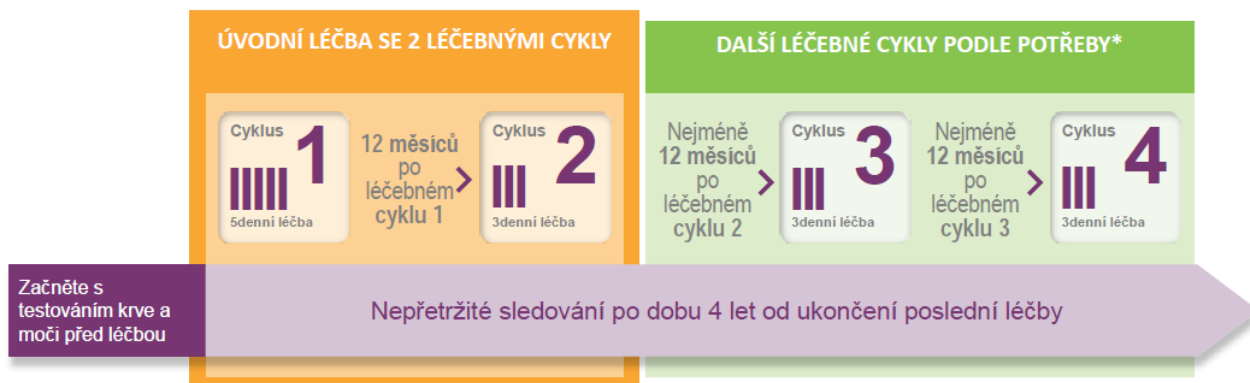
ÚVODNÍ LÉČBA SE 2 LÉČEBNÝMI CYKLY

Cyklus 1
5denní léčba

12 měsíců po léčebném cyklu 1

Cyklus 2
3denní léčba

DALŠÍ LÉČEBNÉ CYKLY PODLE POTŘEBY*

Nejméně 12 měsíců po léčebném cyklu 2

Cyklus 3
3denní léčba

Nejméně 12 měsíců po léčebném cyklu 3

Cyklus 4
3denní léčba

Začněte s testováním krve a moči před léčbou

Nepřetržité sledování po dobu 4 let od ukončení poslední léčby